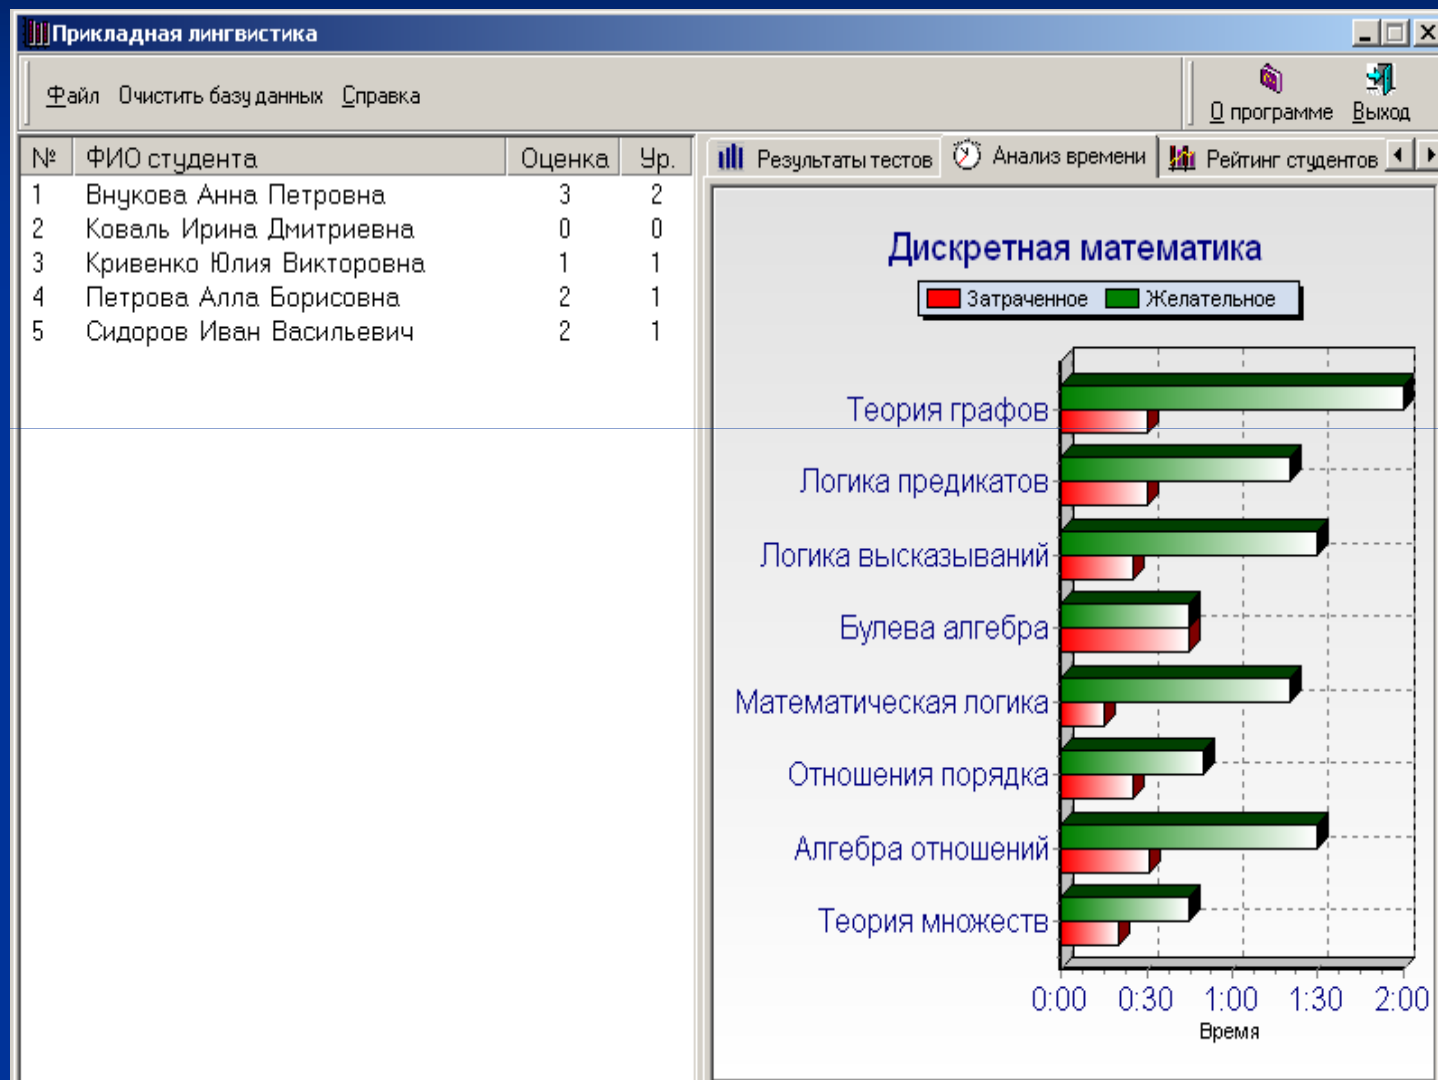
Прикладная лингвистика

Файл Очистить базу данных Справка

О программе Выход

| № | ФИО студента | Оценка | Ур. |
|---|---|---|---|
| 1 | Внукова Анна Петровна | 3 | 2 |
| 2 | Коваль Ирина Дмитриевна | 0 | 0 |
| 3 | Кривенко Юлия Викторовна | 1 | 1 |
| 4 | Петрова Алла Борисовна | 2 | 1 |
| 5 | Сидоров Иван Васильевич | 2 | 1 |

Результаты тестов Анализ времени Рейтинг студентов

Дискретная математика

Затраченное Желательное

Теория графов
Логика предикатов
Логика высказываний
Булева алгебра
Математическая логика
Отношения порядка
Алгебра отношений
Теория множеств

0:00 0:30 1:00 1:30 2:00
Время